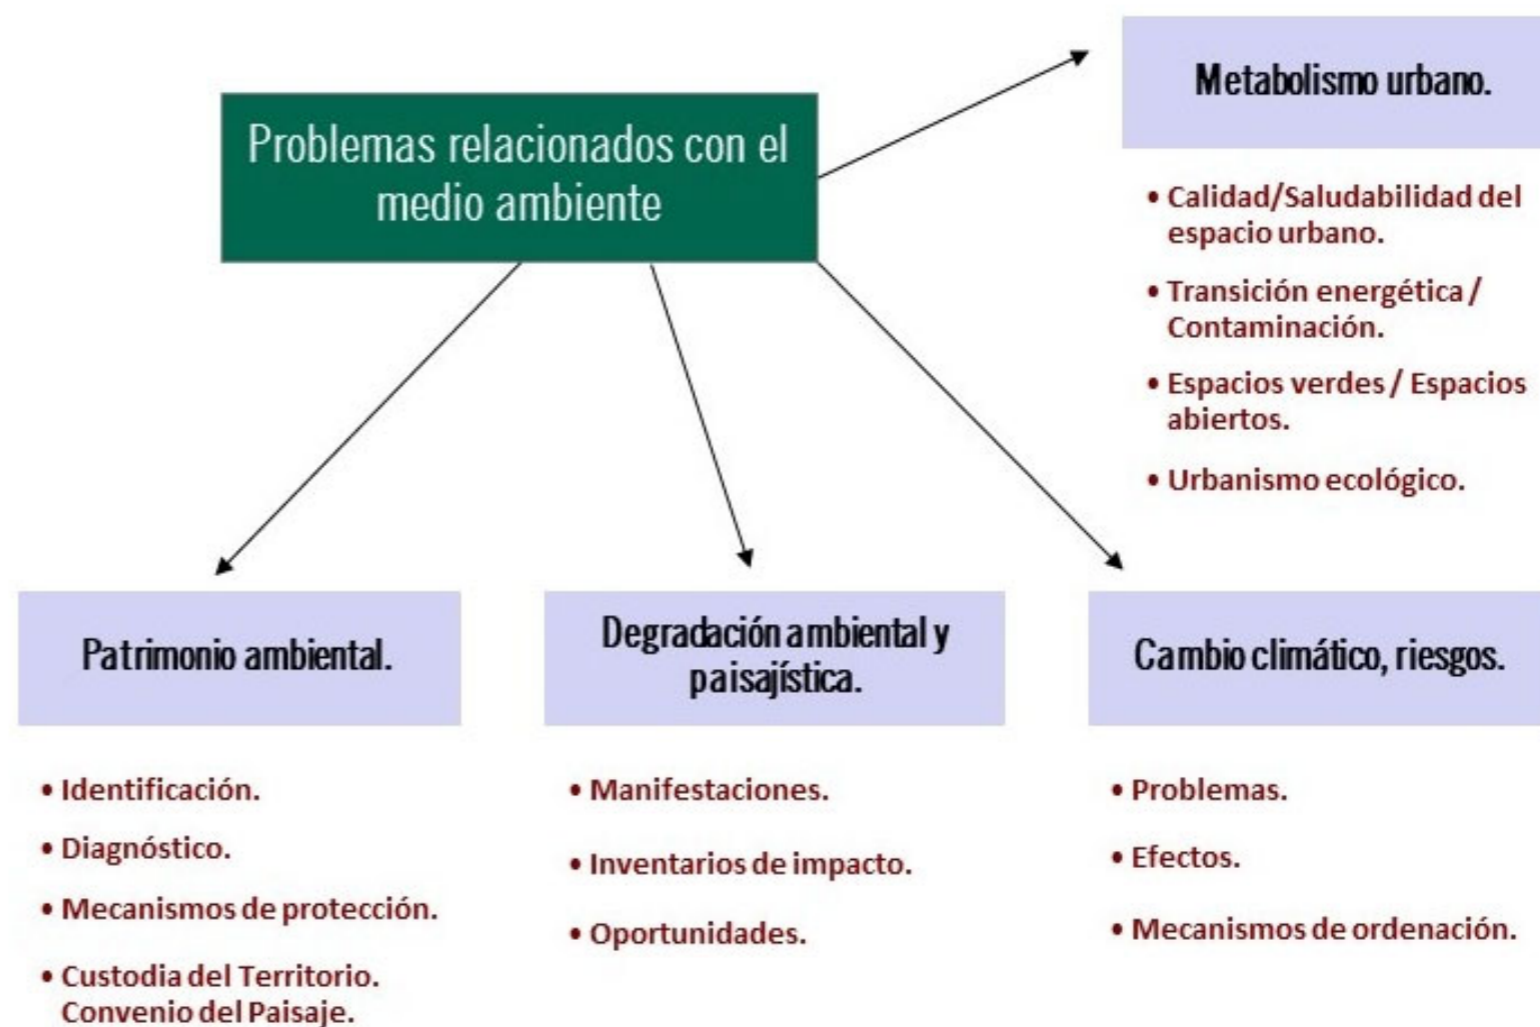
Problemas relacionados con el medio ambiente

Metabolismo urbano.

- Calidad/Saludabilidad del espacio urbano.
- Transición energética / Contaminación.
- Espacios verdes / Espacios abiertos.
- Urbanismo ecológico.

Patrimonio ambiental.

- Identificación.
- Diagnóstico.
- Mecanismos de protección.
- Custodia del Territorio. Convenio del Paisaje.

Degradación ambiental y paisajística.

- Manifestaciones.
- Inventarios de impacto.
- Oportunidades.

Cambio climático, riesgos.

- Problemas.
- Efectos.
- Mecanismos de ordenación.